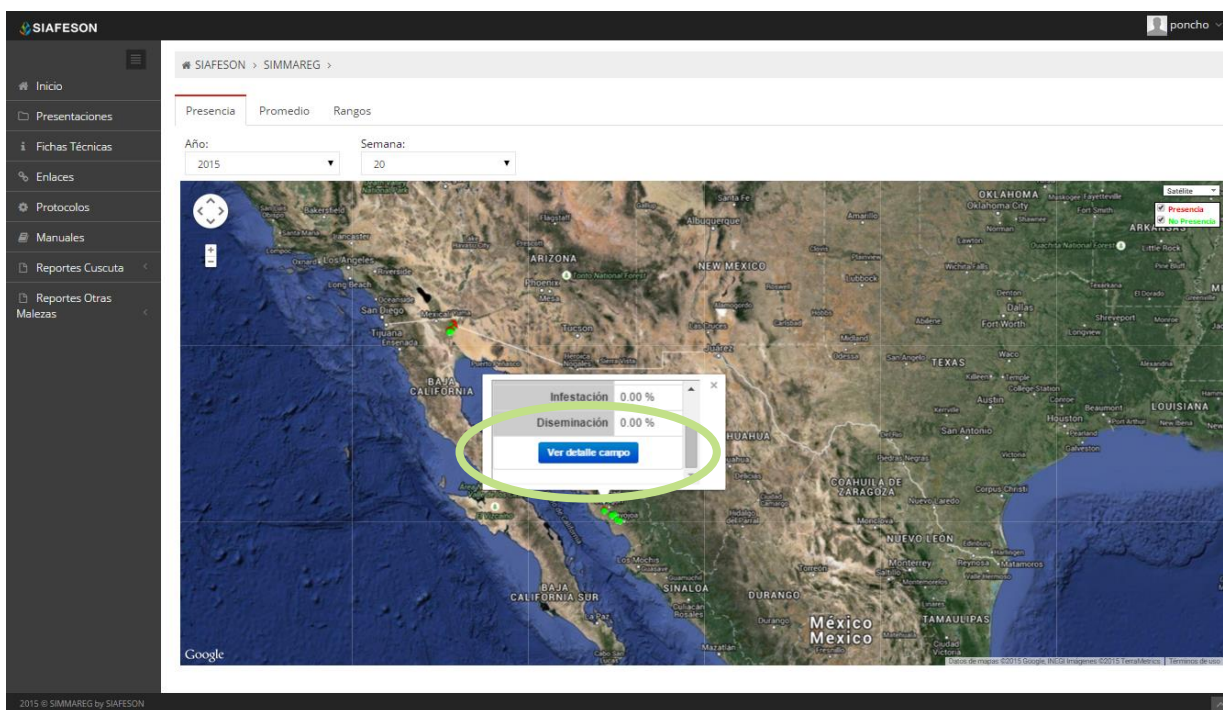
SIAFESON

poncho

Inicio
Presentaciones
Fichas Técnicas
Enlaces
Protocolos
Manuales
Reportes Cuscuta
Reportes Otras Malezas

SIAFESON > SIMMAREG >

Presencia | Promedio | Rangos

Año:
2015

Semana:
20

Satélite
Presencia
No Presencia

| Infestación | 0.00 % |
|---|---|
| Diseminación | 0.00 % |

Ver detalle campo

ARIZONA
NEW MEXICO
OKLAHOMA
TEXAS
LOUISIANA
BAJA CALIFORNIA
CHIHUAHUA
COAHUILA DE ZARAGOZA
NUEVO LEON
SINALOA
DURANGO
TAMAULIPAS
BAJA CALIFORNIA SUR
México
Mexico
Los Angeles
San Diego
Tijuana
Phoenix
Tucson
Albuquerque
Dallas
Fort Worth
Austin
Houston
San Antonio

Google

Datos de mapas ©2015 Google, INEGI Imágenes ©2015 TerraMetrics | Términos de uso

2015 © SIMMAREG by SIAFESON